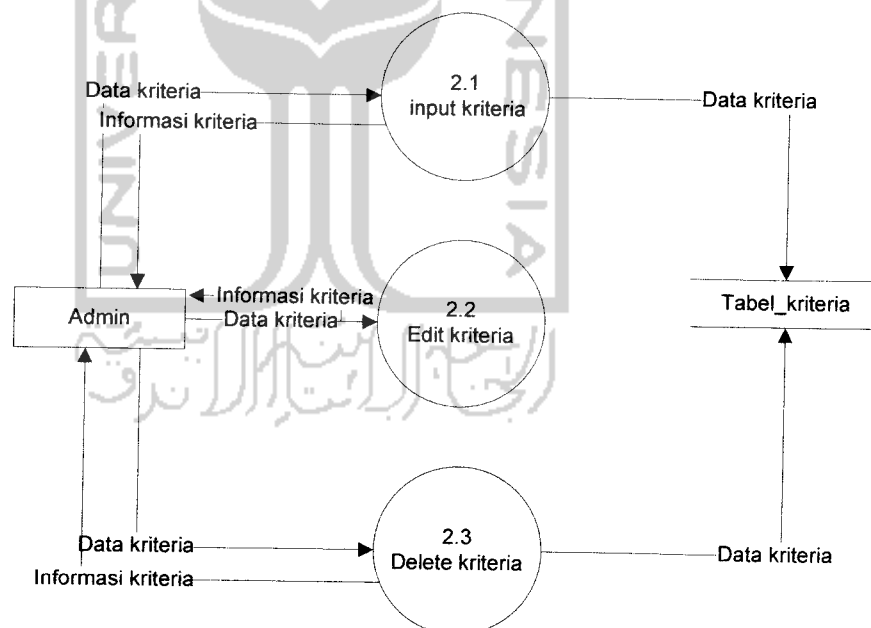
Data kriteria
Informasi kriteria
2.1
input kriteria
Data kriteria
Admin
Informasi kriteria
Data kriteria
2.2
Edit kriteria
Tabel_kriteria
Data kriteria
Informasi kriteria
2.3
Delete kriteria
Data kriteria